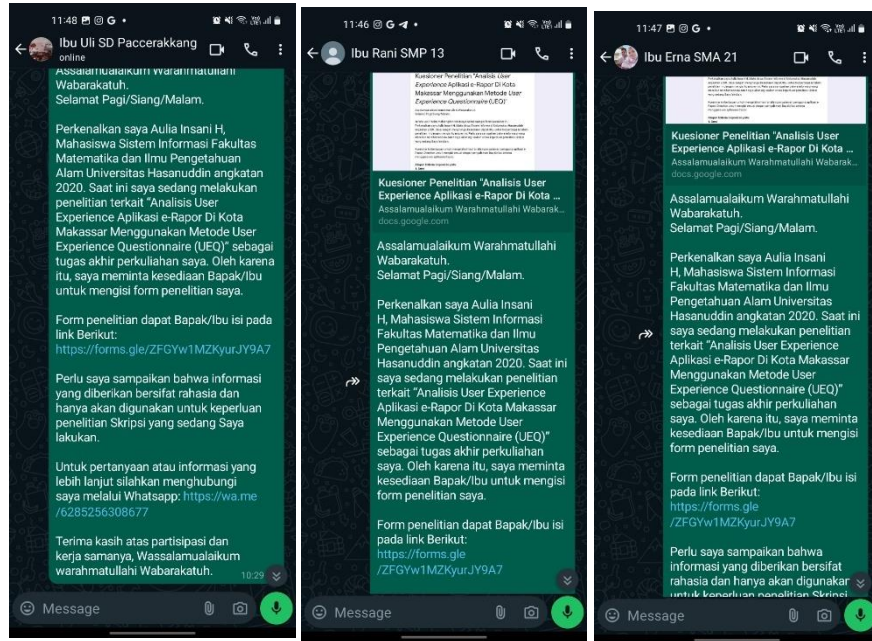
11:48

Ibu Uli SD Paccerakkang
online

Assalamualaikum Warahmatullahi Wabarakatuh.
Selamat Pagi/Siang/Malam.

Perkenalkan saya Aulia Insani H, Mahasiswa Sistem Informasi Fakultas Matematika dan Ilmu Pengetahuan Alam Universitas Hasanuddin angkatan 2020. Saat ini saya sedang melakukan penelitian terkait "Analisis User Experience Aplikasi e-Rapor Di Kota Makassar Menggunakan Metode User Experience Questionnaire (UEQ)" sebagai tugas akhir perkuliahan saya. Oleh karena itu, saya meminta kesediaan Bapak/Ibu untuk mengisi form penelitian saya.

Form penelitian dapat Bapak/Ibu isi pada link Berikut:
https://forms.gle/ZFGYw1MZKyurJY9A7

Perlu saya sampaikan bahwa informasi yang diberikan bersifat rahasia dan hanya akan digunakan untuk keperluan penelitian Skripsi yang sedang Saya lakukan.

Untuk pertanyaan atau informasi yang lebih lanjut silahkan menghubungi saya melalui Whatsapp: https://wa.me/6285256308677

Terima kasih atas partisipasi dan kerja samanya, Wassalamualaikum warahmatullahi Wabarakatuh. 10:29

Message

11:46

Ibu Rani SMP 13

Kuesioner Penelitian "Analisis User Experience Aplikasi e-Rapor Di Kota ...
Assalamualaikum Warahmatullahi Wabarak...
docs.google.com

Assalamualaikum Warahmatullahi Wabarakatuh.
Selamat Pagi/Siang/Malam.

Perkenalkan saya Aulia Insani H, Mahasiswa Sistem Informasi Fakultas Matematika dan Ilmu Pengetahuan Alam Universitas Hasanuddin angkatan 2020. Saat ini saya sedang melakukan penelitian terkait "Analisis User Experience Aplikasi e-Rapor Di Kota Makassar Menggunakan Metode User Experience Questionnaire (UEQ)" sebagai tugas akhir perkuliahan saya. Oleh karena itu, saya meminta kesediaan Bapak/Ibu untuk mengisi form penelitian saya.

Form penelitian dapat Bapak/Ibu isi pada link Berikut:
https://forms.gle/ZFGYw1MZKyurJY9A7

Message

11:47

Ibu Erna SMA 21

Kuesioner Penelitian "Analisis User Experience Aplikasi e-Rapor Di Kota ...
Assalamualaikum Warahmatullahi Wabarak...
docs.google.com

Assalamualaikum Warahmatullahi Wabarakatuh.
Selamat Pagi/Siang/Malam.

Perkenalkan saya Aulia Insani H, Mahasiswa Sistem Informasi Fakultas Matematika dan Ilmu Pengetahuan Alam Universitas Hasanuddin angkatan 2020. Saat ini saya sedang melakukan penelitian terkait "Analisis User Experience Aplikasi e-Rapor Di Kota Makassar Menggunakan Metode User Experience Questionnaire (UEQ)" sebagai tugas akhir perkuliahan saya. Oleh karena itu, saya meminta kesediaan Bapak/Ibu untuk mengisi form penelitian saya.

Form penelitian dapat Bapak/Ibu isi pada link Berikut:
https://forms.gle/ZFGYw1MZKyurJY9A7

Perlu saya sampaikan bahwa informasi yang diberikan bersifat rahasia dan hanya akan digunakan untuk keperluan penelitian Skripsi

Message